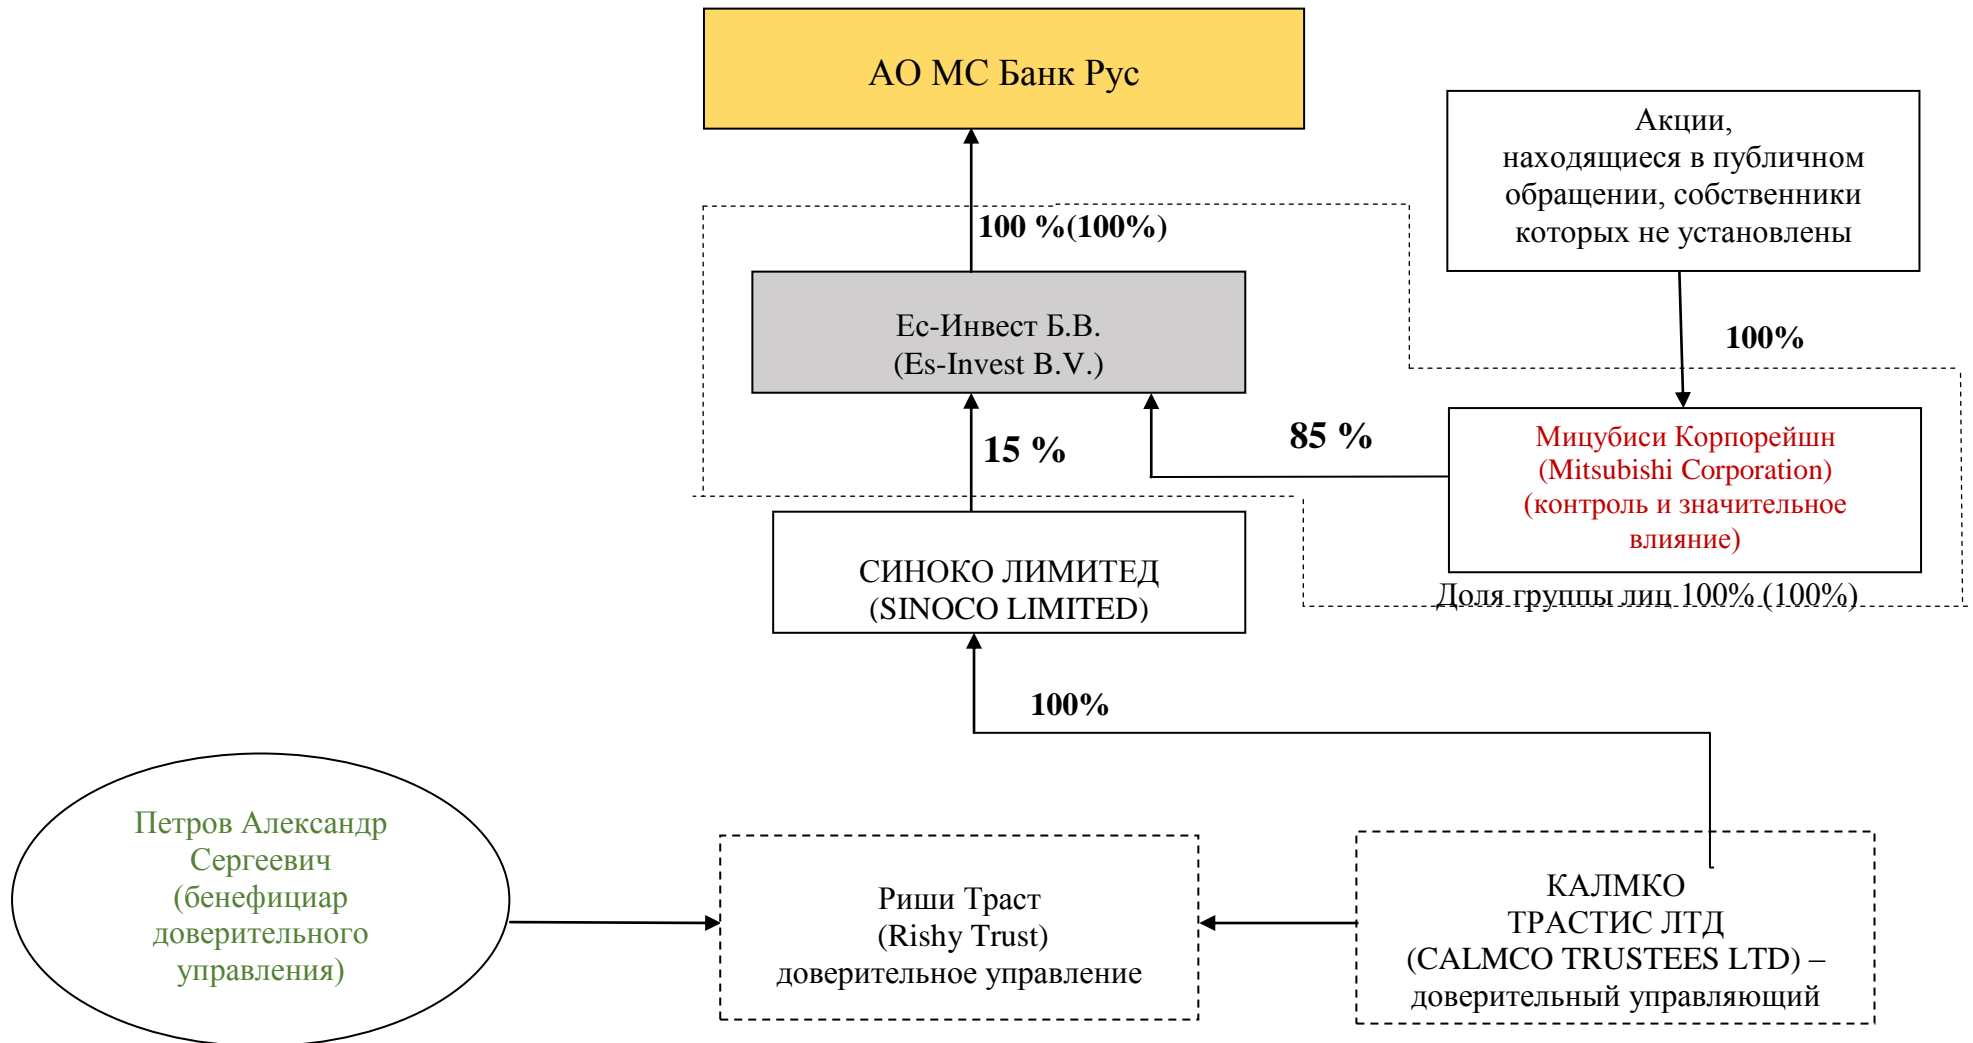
АО МС Банк Рус

Акции, находящиеся в публичном обращении, собственники которых не установлены

100 %(100%)

Ес-Инвест Б.В. (Es-Invest B.V.)

100%

15 %

85 %

Мицубиси Корпорейшн (Mitsubishi Corporation) (контроль и значительное влияние)

СИНОКО ЛИМИТЕД (SINOCO LIMITED)

Доля группы лиц 100% (100%)

100%

Петров Александр Сергеевич (бенефициар доверительного управления)

Риши Траст (Rishy Trust) доверительное управление

КАЛМКО ТРАСТИС ЛТД (CALMCO TRUSTEES LTD) – доверительный управляющий